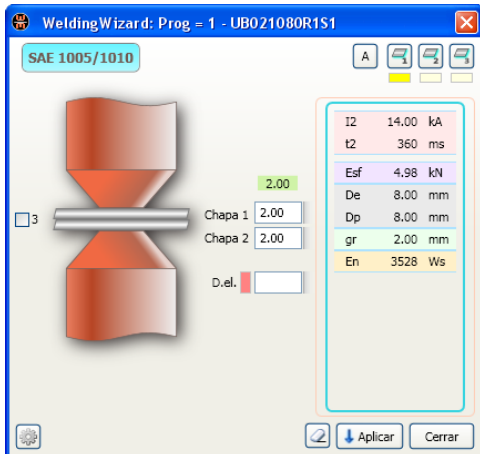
WeldingWizard: Prog = 1 - UB021080R1S1

SAE 1005/1010

A 1 2 3

2.00

3

Chapa 1 2.00

Chapa 2 2.00

D.el.

| | | |
|---|---|---|
| I2 | 14.00 | kA |
| t2 | 360 | ms |
| Esf | 4.98 | kN |
| De | 8.00 | mm |
| Dp | 8.00 | mm |
| gr | 2.00 | mm |
| En | 3528 | Ws |

Aplicar

Cerrar